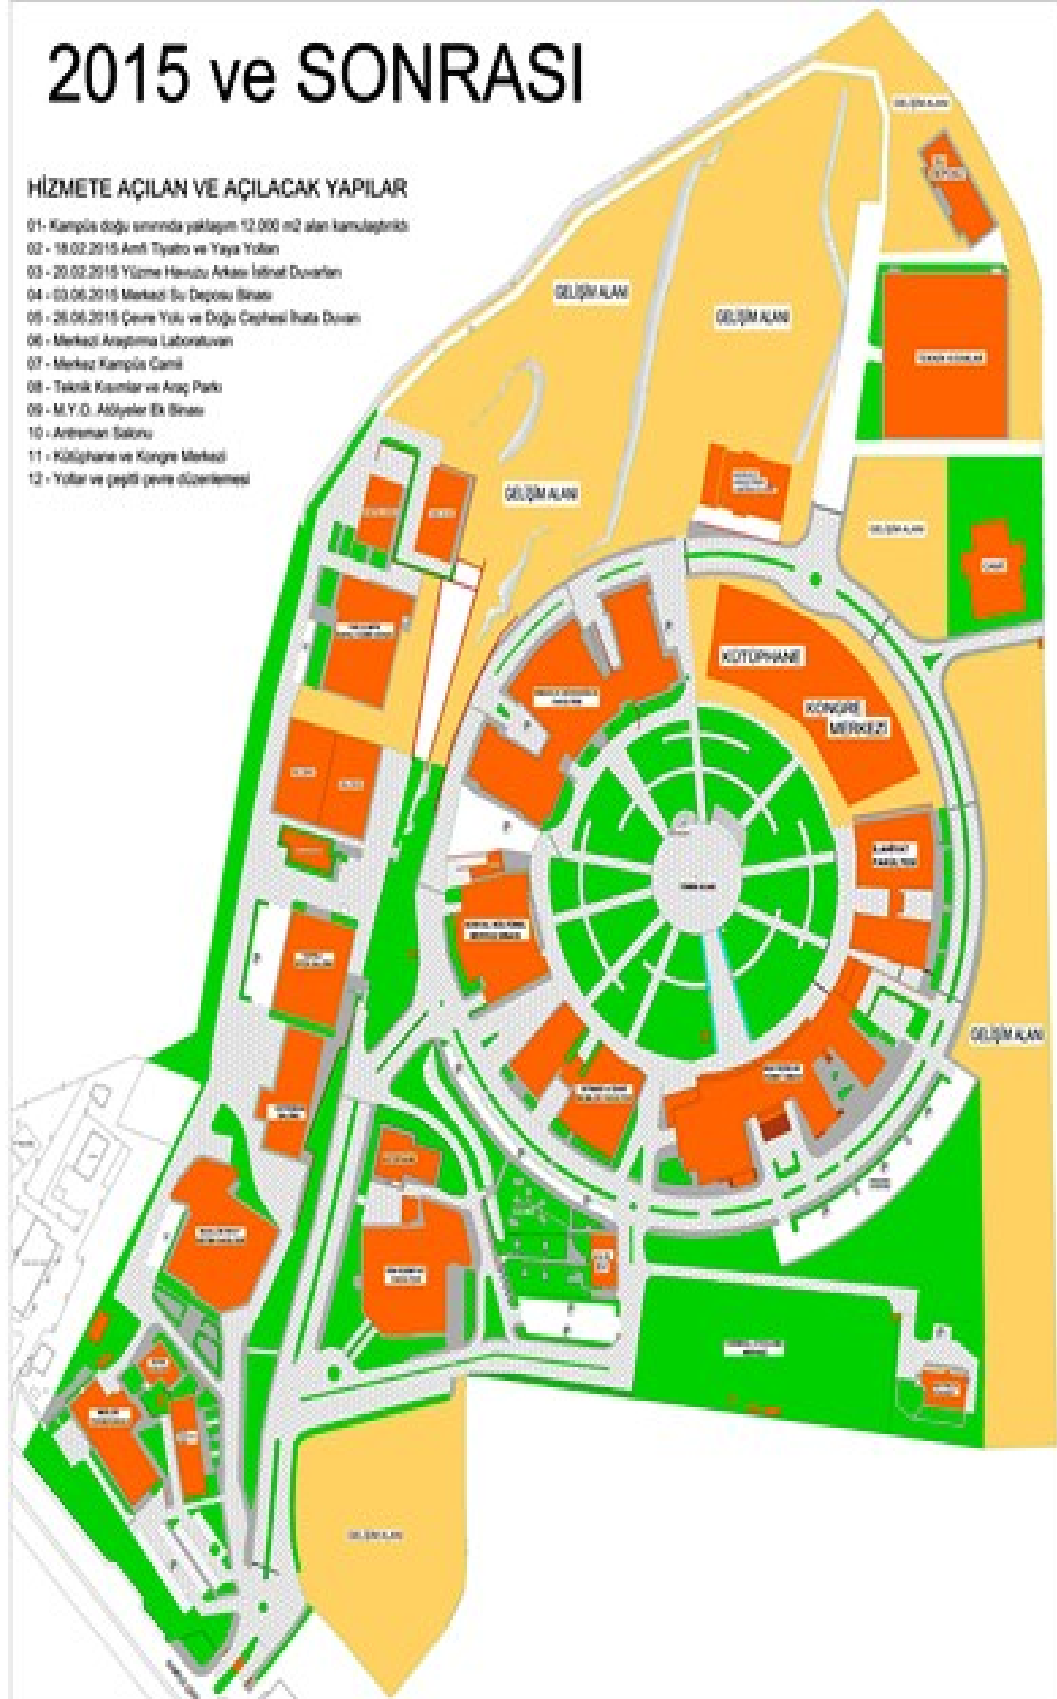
2015 ve SONRASI

HİZMETE AÇILAN VE AÇILACAK YAPILAR

01- Kampüs doğu sınırında yaklaşım 12.000 m2 alan kamulaştırıldı
02 - 18.02.2015 Amfi Tiyatro ve Yaya Yolları
03 - 20.02.2015 Yüzme Havuzu Arkası İstinat Duvarları
04 - 03.06.2015 Merkezi Su Deposu Binası
05 - 26.06.2015 Çevre Yolu ve Doğu Cephesi İhata Duvarı
06 - Merkezi Araştırma Laboratuvarı
07 - Merkez Kampüs Camii
08 - Teknik Kısımlar ve Araç Parkı
09 - M.Y.O. Atölyeler Ek Binası
10 - Antreman Salonu
11 - Kütüphane ve Kongre Merkezi
12 - Yollar ve çeşitli çevre düzenlemesi

GELİŞİM ALANI

GELİŞİM ALANI

GELİŞİM ALANI

GELİŞİM ALANI

KÜTÜPHANE

KONGRE MERKEZİ

GELİŞİM ALANI

GELİŞİM ALANI

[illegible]